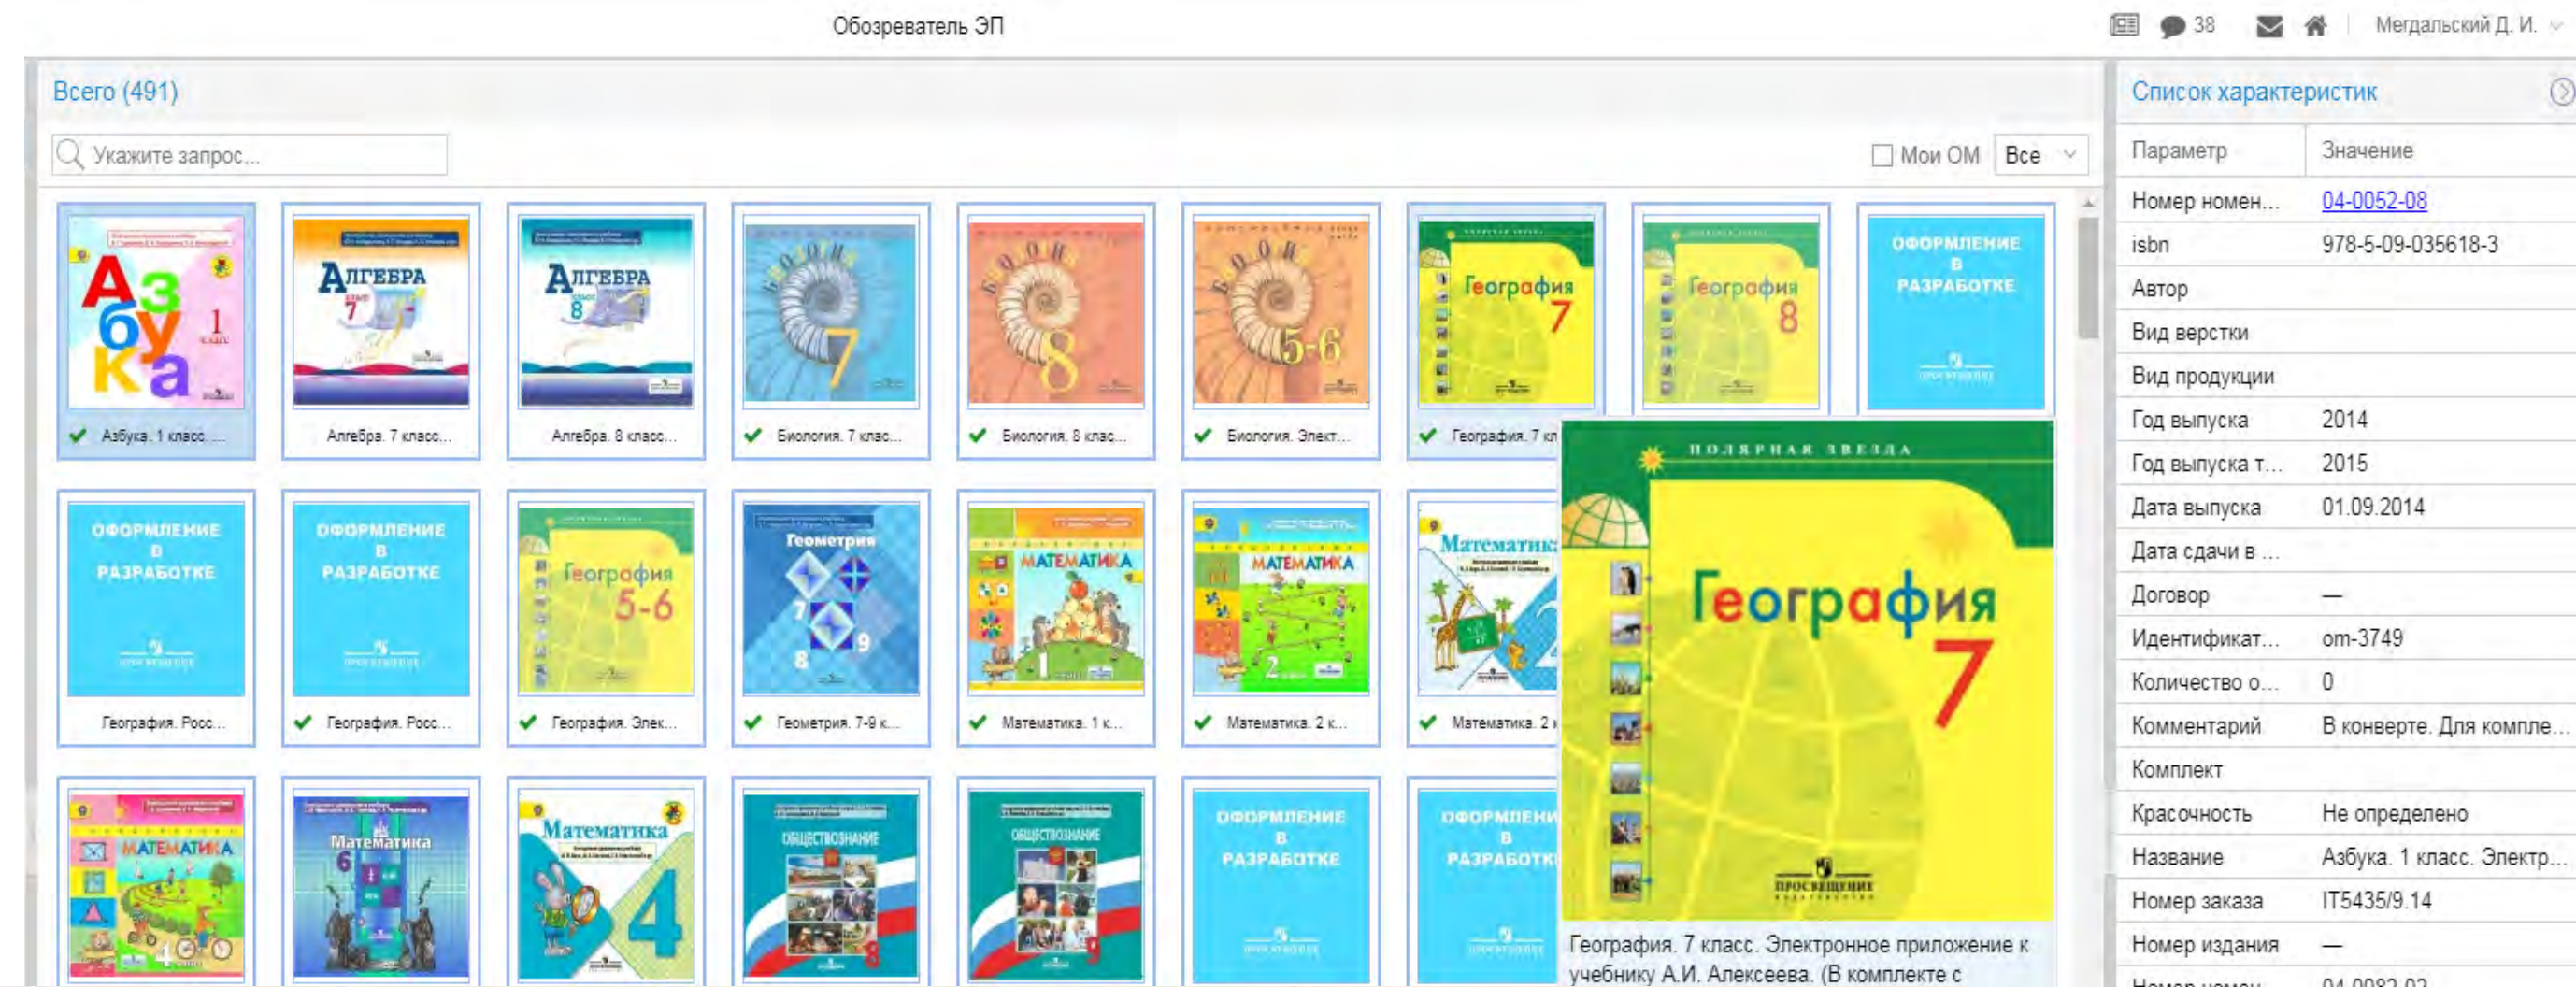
Обозреватель ЭП

38 Мегдальский Д. И.

Всего (491)

Укажите запрос...

Мои ОМ Все

Азбука. 1 класс. ...
Алгебра. 7 класс...
Алгебра. 8 класс...
Биология. 7 клас...
Биология. 8 клас...
Биология. Элект...
География. 7 кл
ОФОРМЛЕНИЕ В РАЗРАБОТКЕ

ОФОРМЛЕНИЕ В РАЗРАБОТКЕ
География. Росс...
ОФОРМЛЕНИЕ В РАЗРАБОТКЕ
География. Росс...
География. Элек...
Геометрия. 7-9 к...
Математика. 1 к...
Математика. 2 к...
Математика. 2 к

ОФОРМЛЕНИЕ В РАЗРАБОТКЕ
ОФОРМЛЕНИЕ В РАЗРАБОТКЕ

ПОЛЯРНАЯ ЗВЕЗДА
География 7
ПРОСВЕЩЕНИЕ

География. 7 класс. Электронное приложение к учебнику А.И. Алексеева. (В комплекте с

Список характеристик

| Параметр | Значение |
|---|---|
| Номер номен... | 04-0052-08 |
| isbn | 978-5-09-035618-3 |
| Автор | |
| Вид верстки | |
| Вид продукции | |
| Год выпуска | 2014 |
| Год выпуска т... | 2015 |
| Дата выпуска | 01.09.2014 |
| Дата сдачи в ... | |
| Договор | — |
| Идентификат... | om-3749 |
| Количество о... | 0 |
| Комментарий | В конверте. Для компле... |
| Комплект | |
| Красочность | Не определено |
| Название | Азбука. 1 класс. Электр... |
| Номер заказа | IT5435/9.14 |
| Номер издания | — |